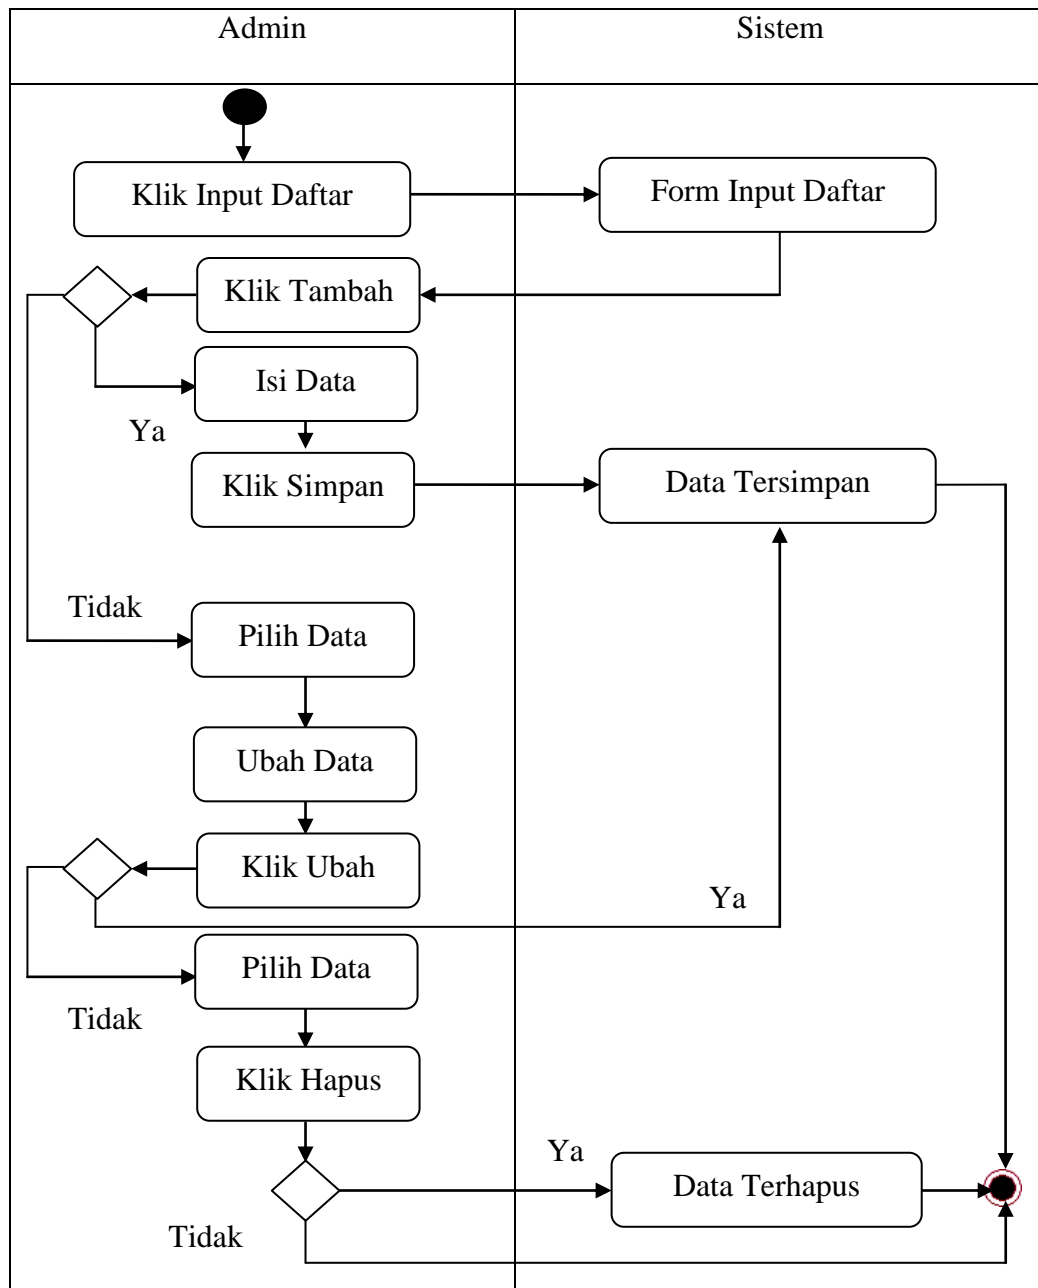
| Admin | Sistem |
|---|---|

Klik Input Daftar

Form Input Daftar

Klik Tambah

Isi Data

Ya

Klik Simpan

Data Tersimpan

Tidak

Pilih Data

Ubah Data

Klik Ubah

Ya

Pilih Data

Tidak

Klik Hapus

Ya

Data Terhapus

Tidak